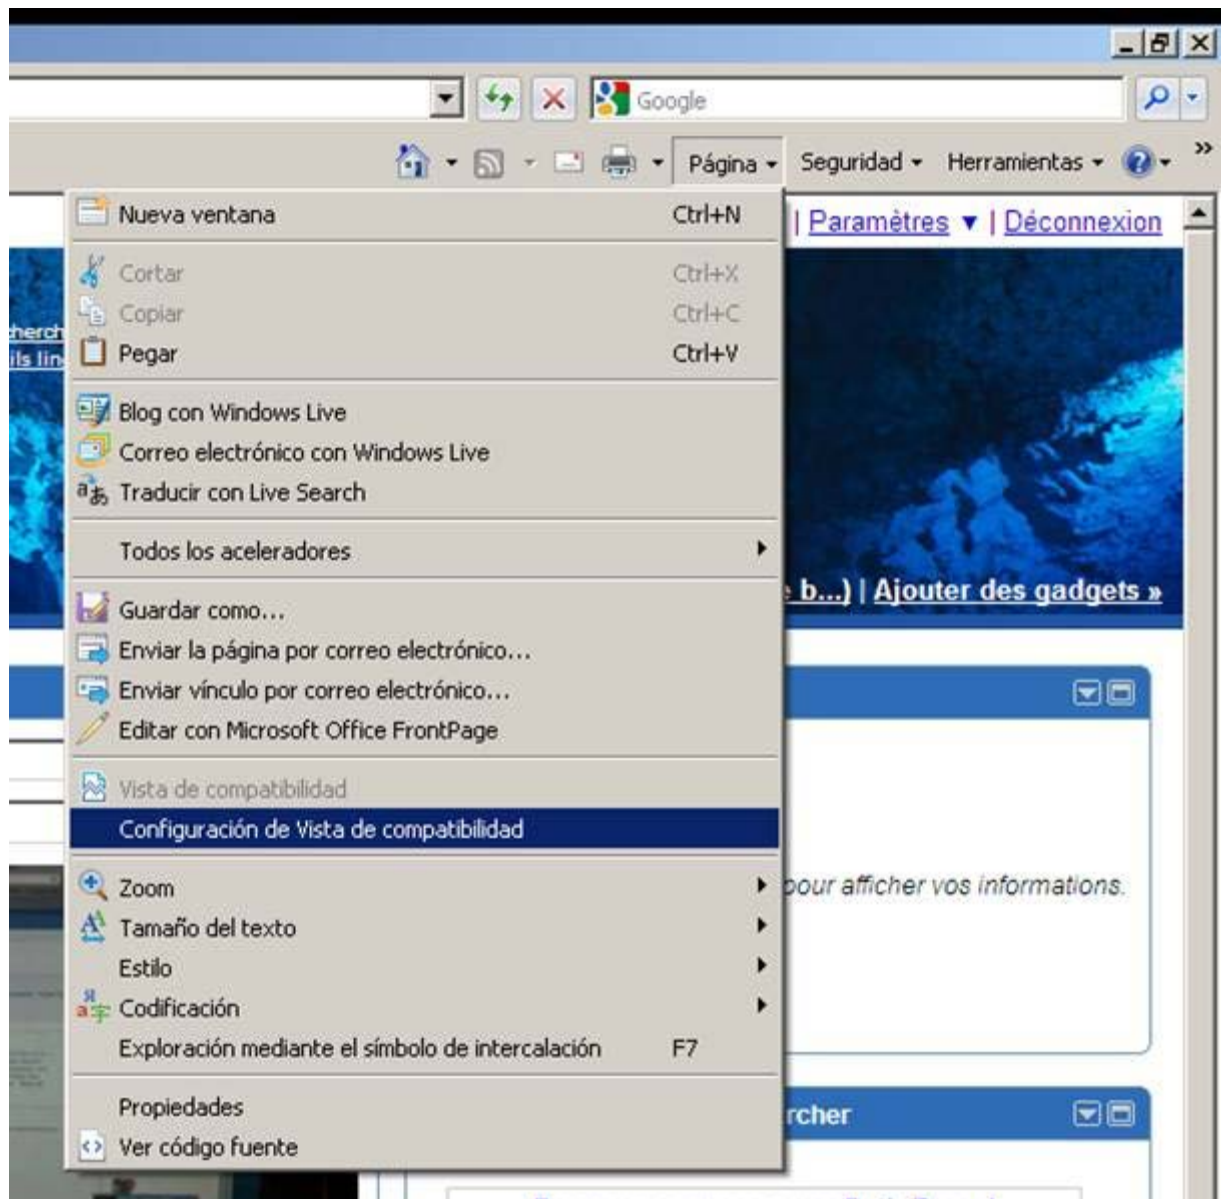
Google

Página ▾ Seguridad ▾ Herramientas ▾

| Paramètres ▾ | Déconnexion

herch
ils lin

b...) | Ajouter des gadgets »

pour afficher vos informations.

rcher

Nueva ventana Ctrl+N

Cortar Ctrl+X
Copiar Ctrl+C
Pegar Ctrl+V

Blog con Windows Live
Correo electrónico con Windows Live
Traducir con Live Search

Todos los aceleradores

Guardar como...
Enviar la página por correo electrónico...
Enviar vínculo por correo electrónico...
Editar con Microsoft Office FrontPage

Vista de compatibilidad
Configuración de Vista de compatibilidad

Zoom
Tamaño del texto
Estilo
Codificación
Exploración mediante el símbolo de intercalación F7

Propiedades
Ver código fuente